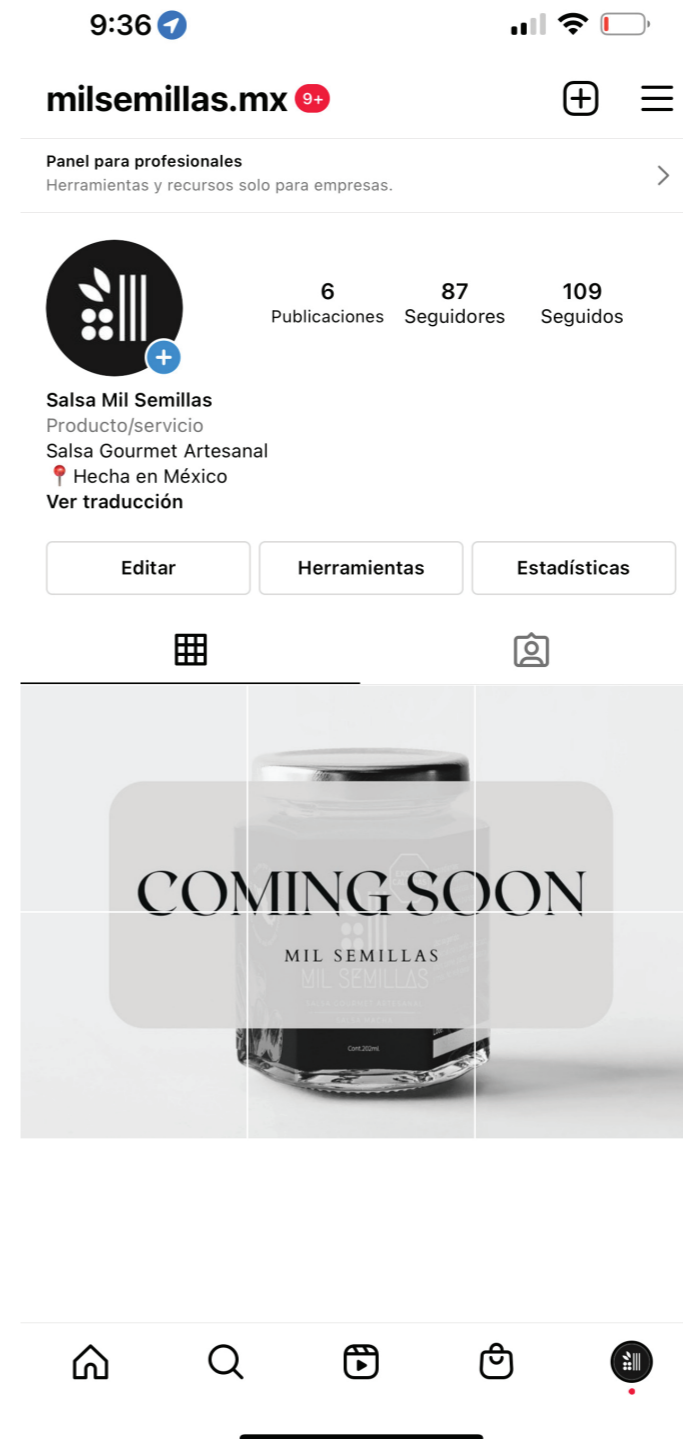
9:36

milsemillas.mx 9+

Panel para profesionales
Herramientas y recursos solo para empresas.

6 Publicaciones
87 Seguidores
109 Seguidos

Salsa Mil Semillas
Producto/servicio
Salsa Gourmet Artesanal
📍Hecha en México
Ver traducción

Editar
Herramientas
Estadísticas

COMING SOON
MIL SEMILLAS
MIL SEMILLAS
SALSA GOURMET ARTESANAL
Cont.202ml